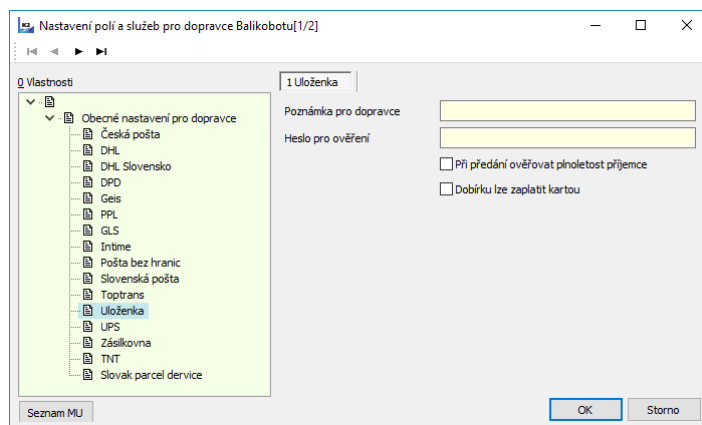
Nastavení polí a služeb pro dopravce Balikobotu[1/2]

0 Vlastnosti

Obecné nastavení pro dopravce
Česká pošta
DHL
DHL Slovensko
DPD
Geis
PPL
GLS
Intime
Pošta bez hranic
Slovenská pošta
Toptrans
Uloženka
UPS
Zásilkovna
TNT
Slovak parcel dervice

1 Uloženka

Poznámka pro dopravce
Heslo pro ověření
Při předání ověřovat plnoletost příjemce
Dobírku lze zaplatit kartou

Seznam MU
OK
Storno